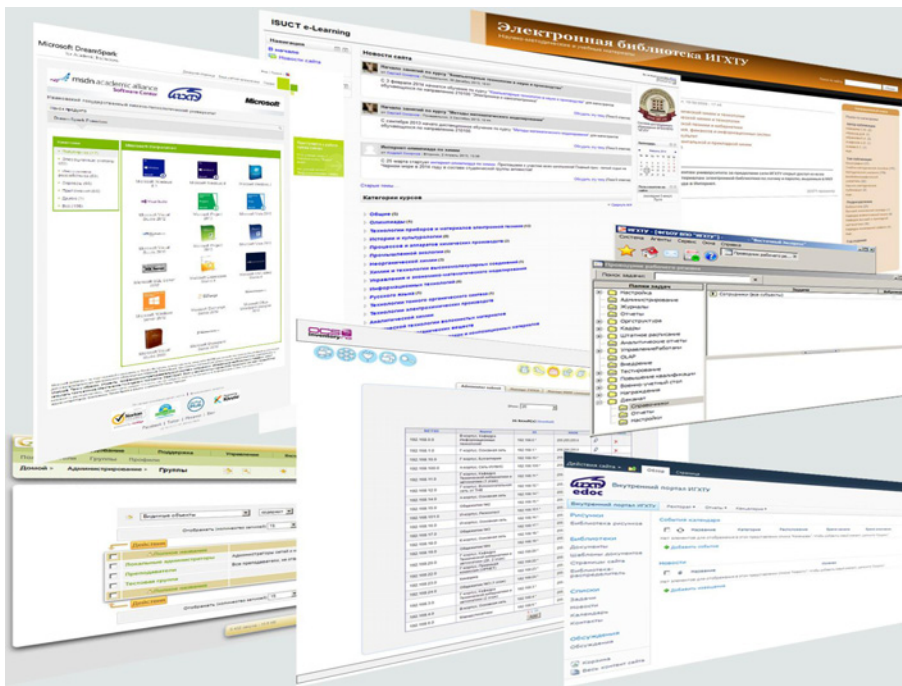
Microsoft DreamSpark

msdn academic alliance Software Center

ИГХТУ

Microsoft

ISUCT e-Learning

Навигация

В начало

Новости сайта

Новости сайта

Старые темы

Категории курсов

Общее

Олимпиады

Технология приборов и материалов электронной техники

Истории и культурологии

Процессов и аппаратов химических производств

Промышленной экологии

Неорганической химии

Химии и технологии высокомолекулярных соединений

Информационных технологий

Русского языка

Технологии тонкого органического синтеза

Аналитической химии

Электронная библиотека ИГХТУ

Поиск задачи

Папки задач

Настройки

Администрирование

Журналы

Отчеты

Оргструктура

Кадры

Штатное расписание

OLAP

Внедрение

Тестирование

Документ

Справочники

Отчеты

Настройки

Поддержка

Управление

Группы

Профили

Администрирование

Группы

Отобразить (количество записей)

Действия сайта

Обзор

Страница

edoc

Внутренний портал ИГХТУ

Рисунки

Библиотека ресурсов

Библиотеки

Документы

Шаблоны документов

Страницы сайта

Списки

Задачи

Новости

Календарь

Контакты

Обсуждения

Корзина

Весь контент сайта

События кафедры

Добавить событие

Новости

Добавить новость